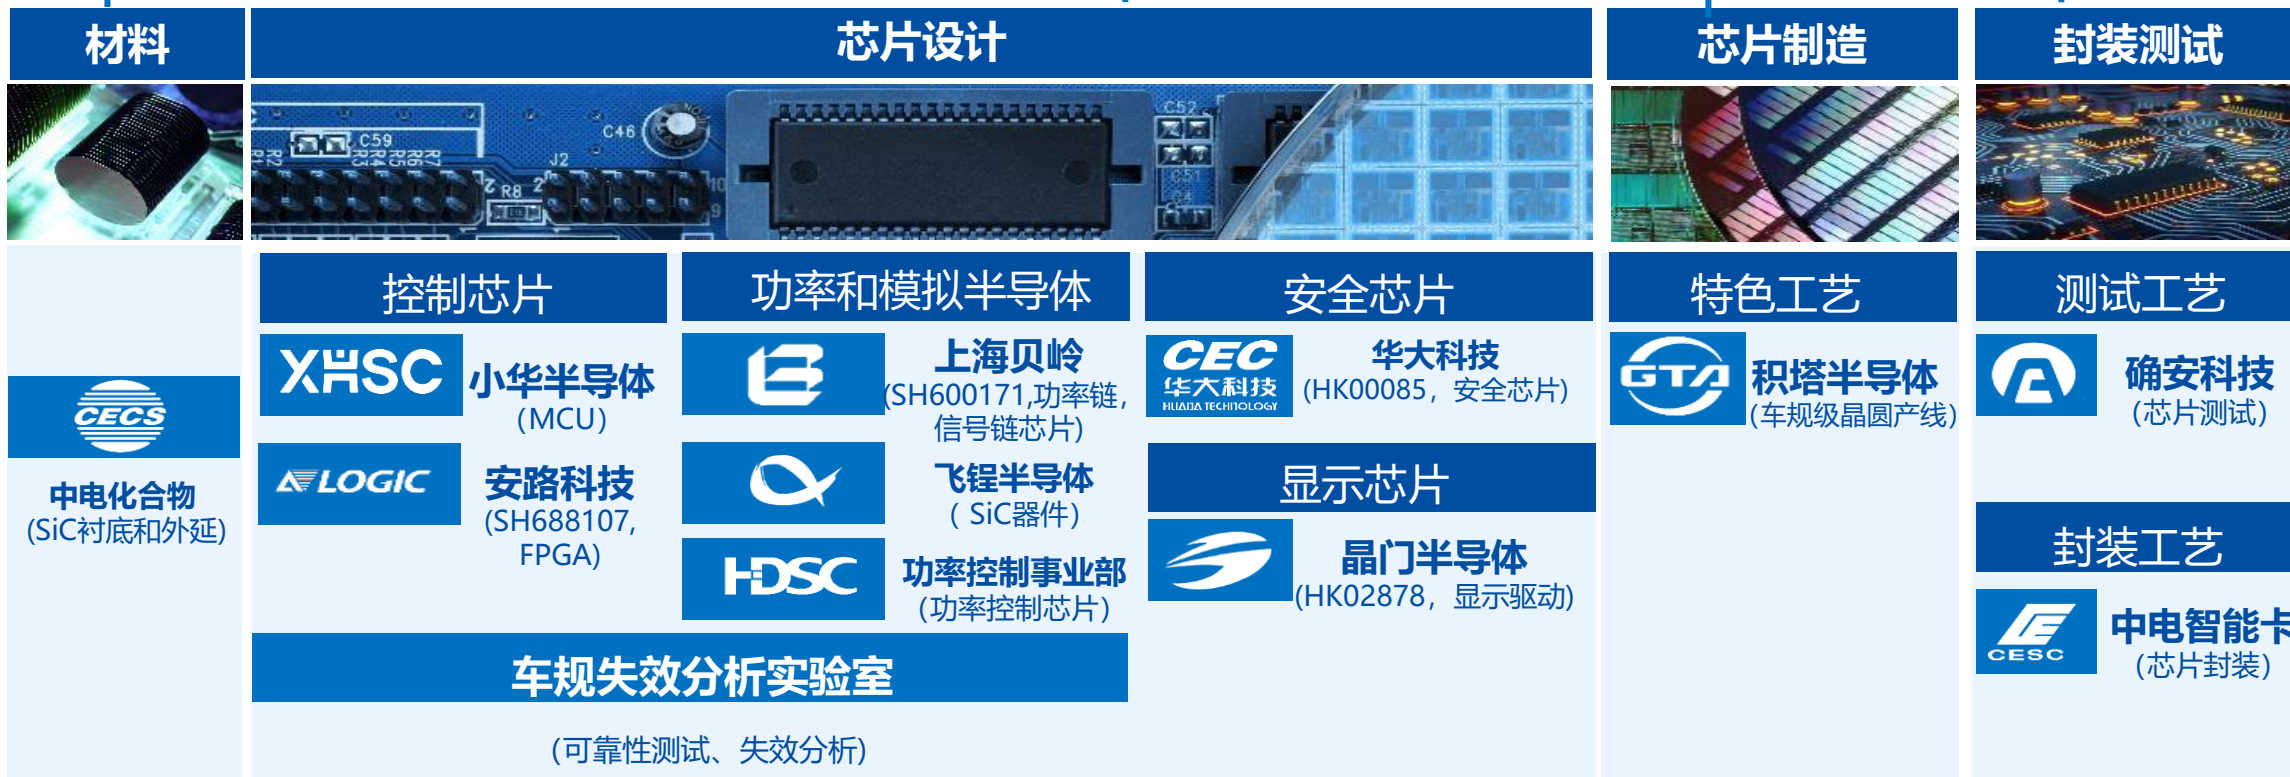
材料

芯片设计

芯片制造

封装测试

CECS
中电化合物
(SiC衬底和外延)

控制芯片

XHSC 小华半导体
(MCU)

LOGIC 安路科技
(SH688107, FPGA)

功率和模拟半导体

上海贝岭
(SH600171,功率链,信号链芯片)

飞锃半导体
(SiC器件)

HDSC 功率控制事业部
(功率控制芯片)

安全芯片

CEC 华大科技 HUADA TECHNOLOGY
华大科技
(HK00085，安全芯片)

显示芯片

晶门半导体
(HK02878，显示驱动)

车规失效分析实验室

(可靠性测试、失效分析)

特色工艺

GTA 积塔半导体
(车规级晶圆产线)

测试工艺

确安科技
(芯片测试)

封装工艺

CESC 中电智能卡
(芯片封装)